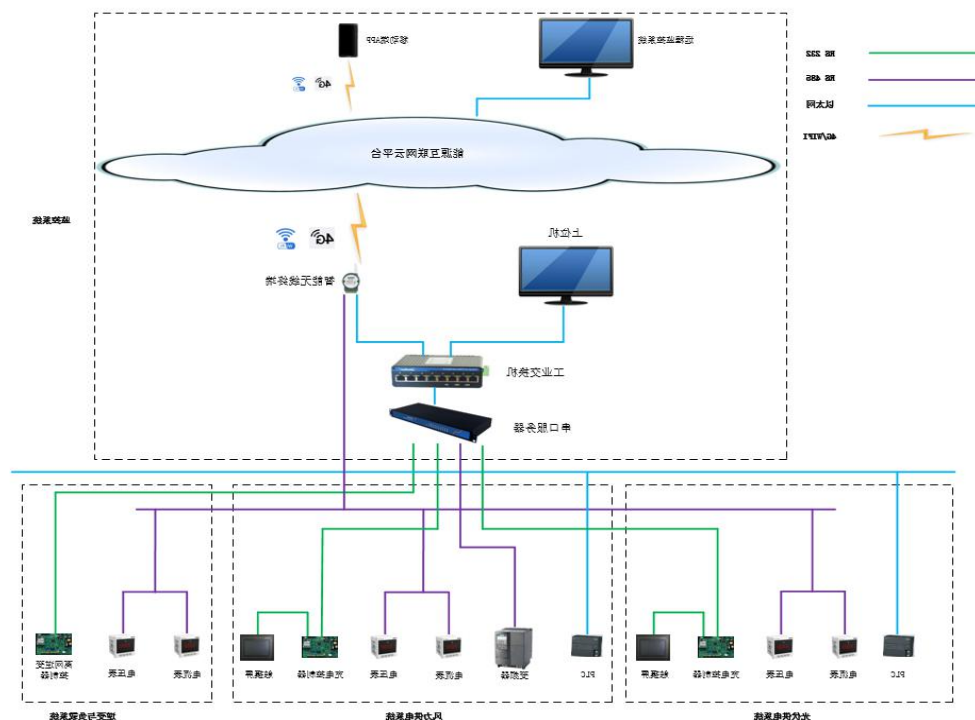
移动端APP
远程监控系统
RS 232
RS 485
以太网
4G/WIFI
4G
能源互联网云平台
监控系统
4G
上位机
智能无线终端
工业交换机
串口服务器
高压进线柜控制器
电压表
电流表
触摸屏
充电控制器
电压表
电流表
变频器
PLC
触摸屏
充电控制器
电压表
电流表
PLC
储变与负载系统
风力发电系统
光伏发电系统